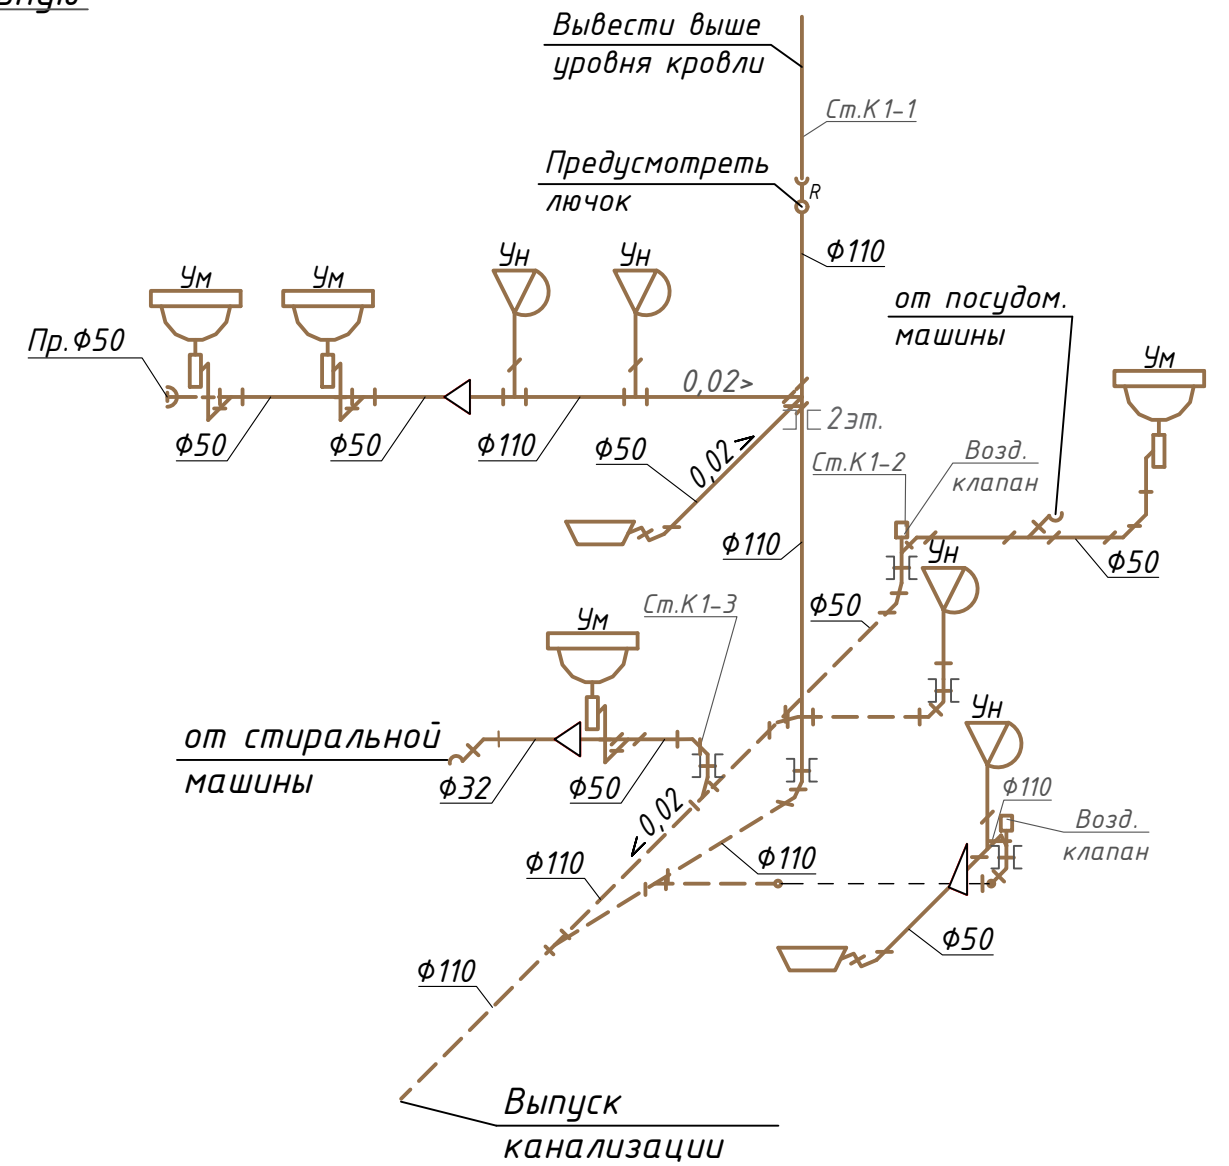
Вывести выше уровня кровли

Ст.К1-1

Предусмотреть лючок

R

Ф110

Ум

Ум

Ун

Ун

Пр.Ф50

0,02>

Ф50

Ф50

Ф110

Ф50

0,02

2эт.

от посудом. машины

Ум

Ст.К1-2

Возд. клапан

Ун

Ф50

Ф110

Ф50

Ум

Ст.К1-3

от стиральной машины

Ф32

Ф50

Ун

<0,02

Ф110

Ф110

Ф110

Возд. клапан

Ф110

Ф50

Выпуск канализации